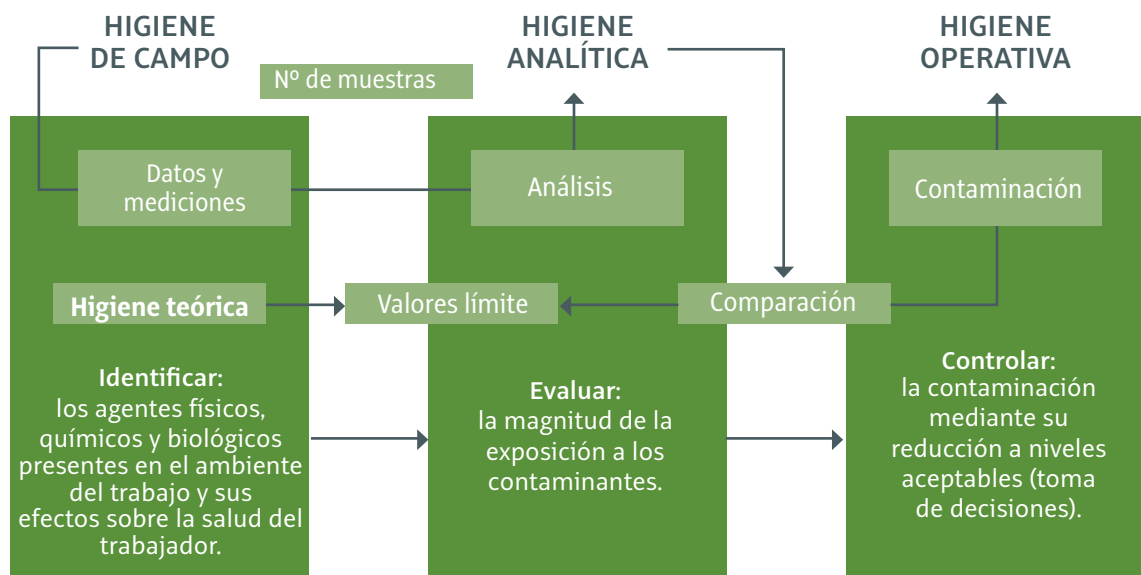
HIGIENE DE CAMPO

HIGIENE ANALÍTICA

HIGIENE OPERATIVA

Nº de muestras

Datos y mediciones

Análisis

Contaminación

Higiene teórica

Valores límite

Comparación

Identificar:
los agentes físicos, químicos y biológicos presentes en el ambiente del trabajo y sus efectos sobre la salud del trabajador.

Evaluar:
la magnitud de la exposición a los contaminantes.

Controlar:
la contaminación mediante su reducción a niveles aceptables (toma de decisiones).